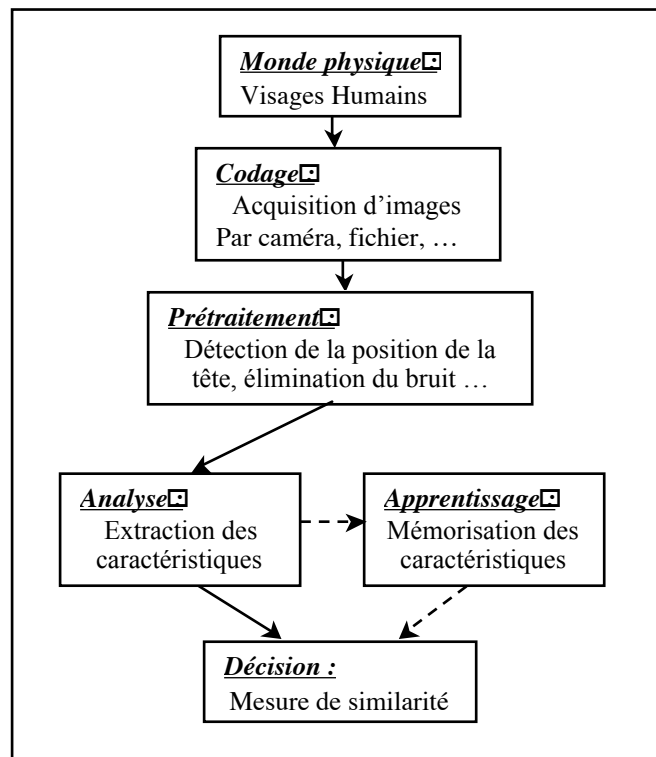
Monde physique
Visages Humains

Codage
Acquisition d'images
Par caméra, fichier, …

Prétraitement
Détection de la position de la tête, élimination du bruit …

Analyse
Extraction des caractéristiques

Apprentissage
Mémorisation des caractéristiques

Décision :
Mesure de similarité